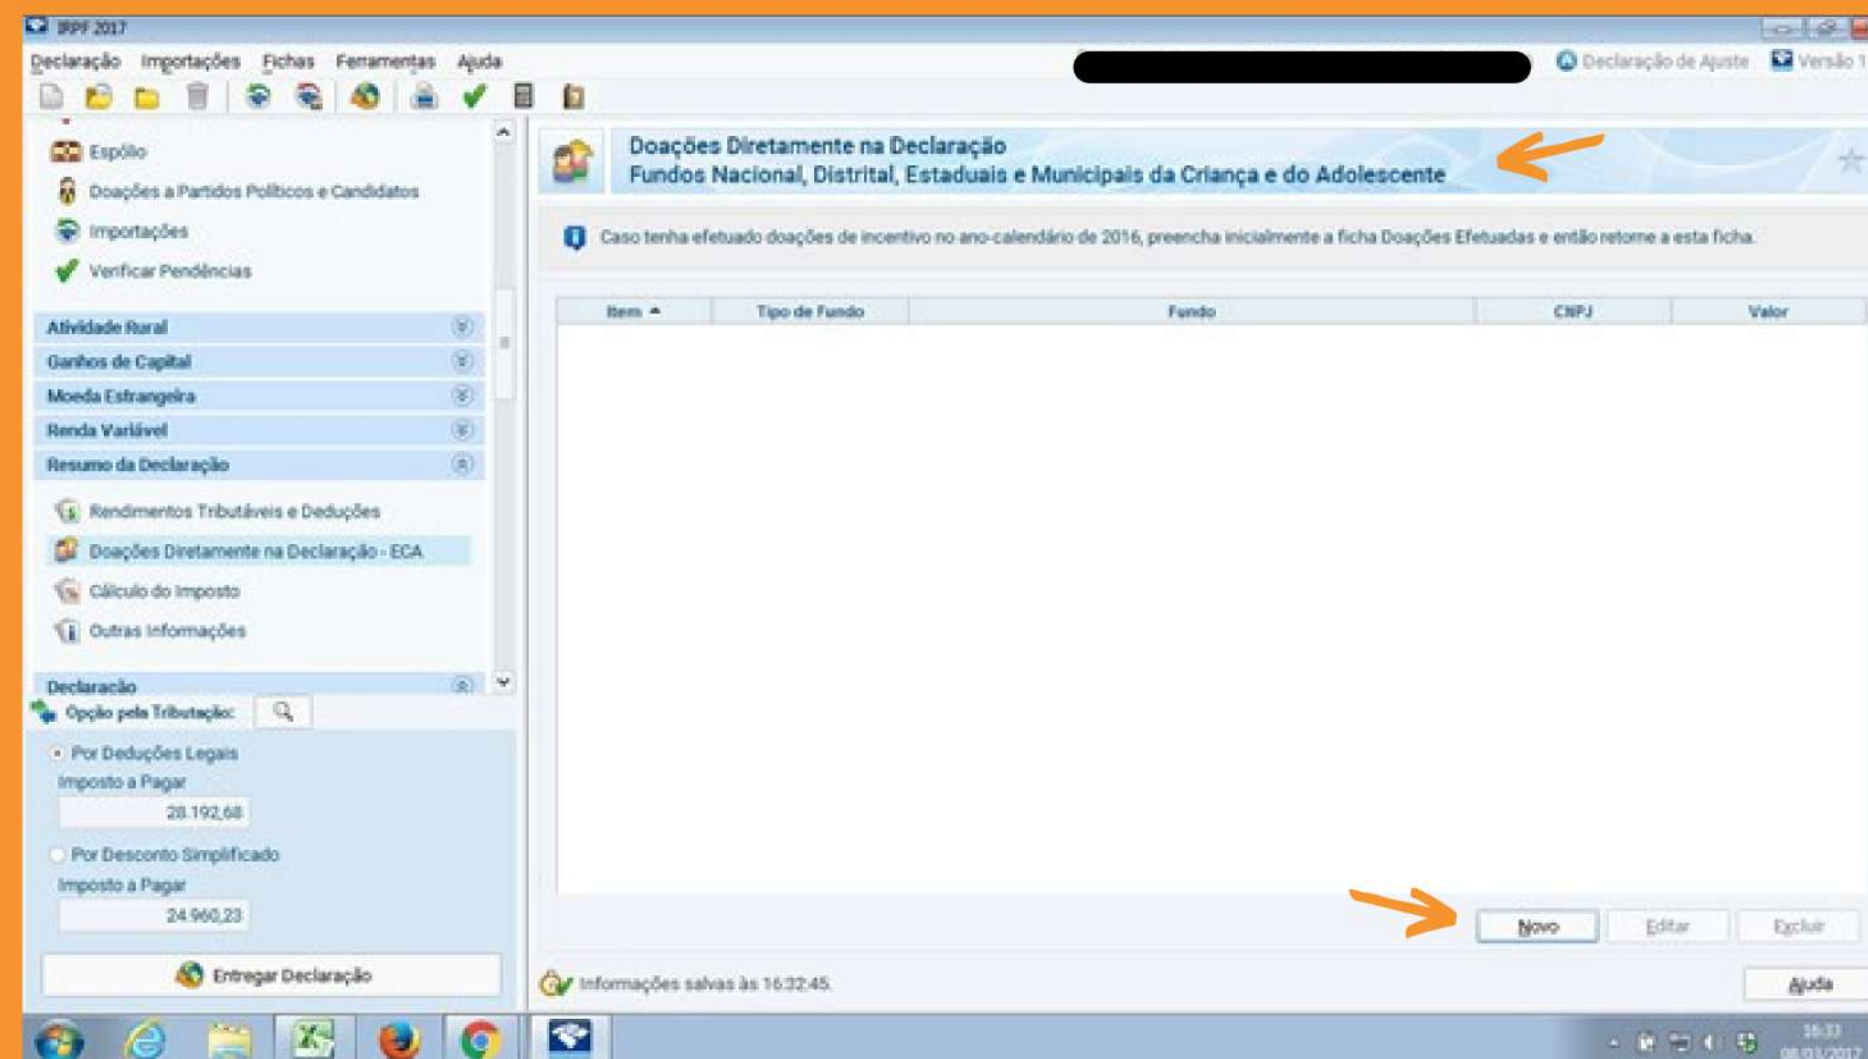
IRPF 2017

Declaração Importações Fichas Ferramentas Ajuda

Declaração de Ajuste Versão 1

Espólio
Doações a Partidos Políticos e Candidatos
Importações
Verificar Pendências

Atividade Rural
Ganhos de Capital
Moeda Estrangeira
Renda Variável
Resumo da Declaração

Rendimentos Tributáveis e Deduções
Doações Diretamente na Declaração - ECA
Cálculo do Imposto
Outras Informações

Declaração
Opção pela Tributação:

Por Deduções Legais
Imposto a Pagar
28.192,68

Por Desconto Simplificado
Imposto a Pagar
24.960,23

Entregar Declaração

Doações Diretamente na Declaração
Fundos Nacional, Distrital, Estaduais e Municipais da Criança e do Adolescente

Caso tenha efetuado doações de incentivo no ano-calendário de 2016, preencha inicialmente a ficha Doações Efetuadas e então retorne a esta ficha.

| Item | Tipo de Fundo | Fundo | CNPJ | Valor |
|---|---|---|---|---|

Novo Editar Excluir

Informações salvas às 16:32:45.

Ajuda

16:33
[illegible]